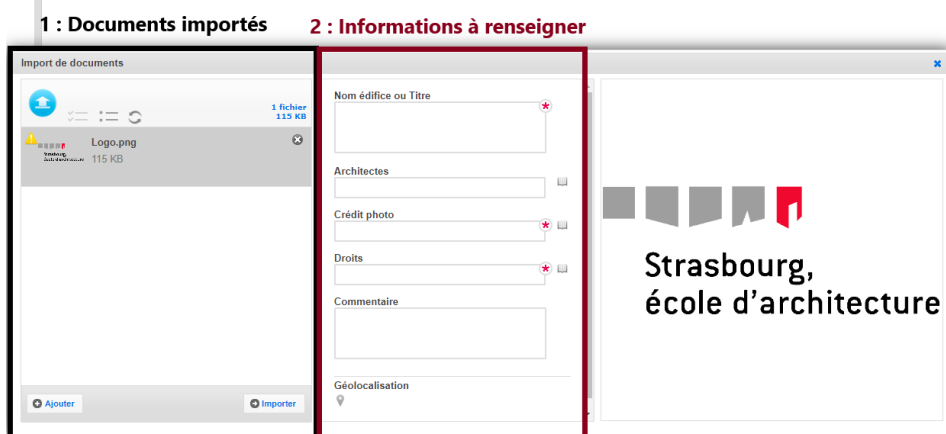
1 : Documents importés

2 : Informations à renseigner

Import de documents

1 fichier
115 KB

Logo.png
115 KB

Ajouter

Importer

Nom édifice ou Titre

Architectes

Crédit photo

Droits

Commentaire

Géolocalisation

Strasbourg,
école d'architecture